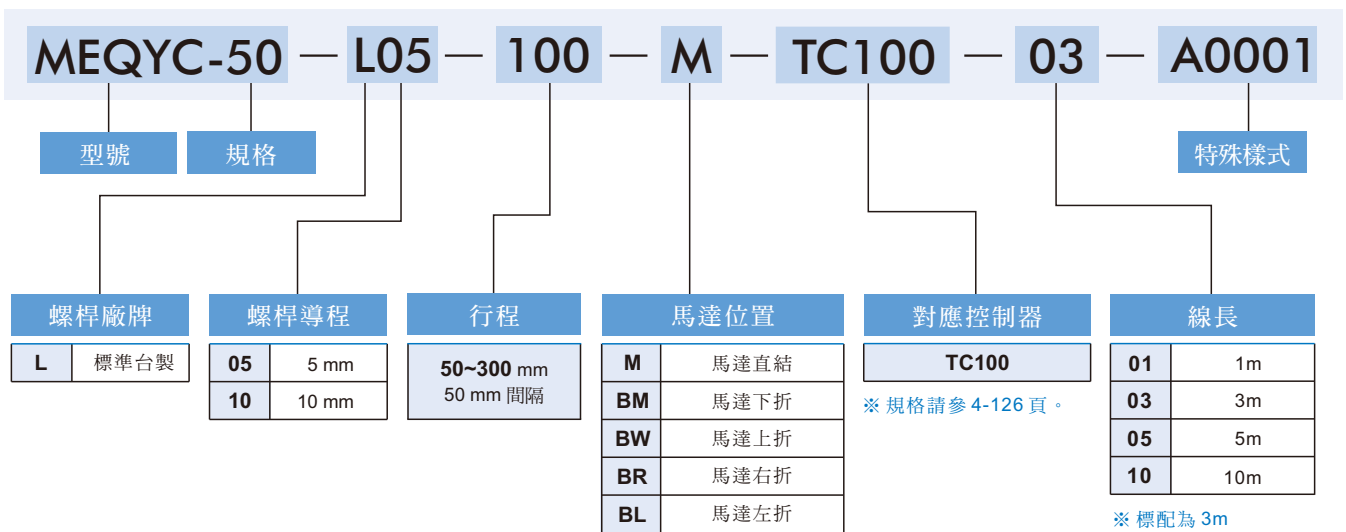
MEQYC-50 — L05 — 100 — M — TC100 — 03 — A0001

型號 規格

特殊樣式

螺桿廠牌

| L | 標準台製 |
|---|---|

螺桿導程

| 05 | 5 mm |
|---|---|
| 10 | 10 mm |

行程

50~300 mm
50 mm 間隔

馬達位置

| M | 馬達直結 |
|---|---|
| BM | 馬達下折 |
| BW | 馬達上折 |
| BR | 馬達右折 |
| BL | 馬達左折 |

對應控制器

TC100

※ 規格請參 4-126 頁。

線長

| 01 | 1m |
|---|---|
| 03 | 3m |
| 05 | 5m |
| 10 | 10m |

※ 標配為 3m